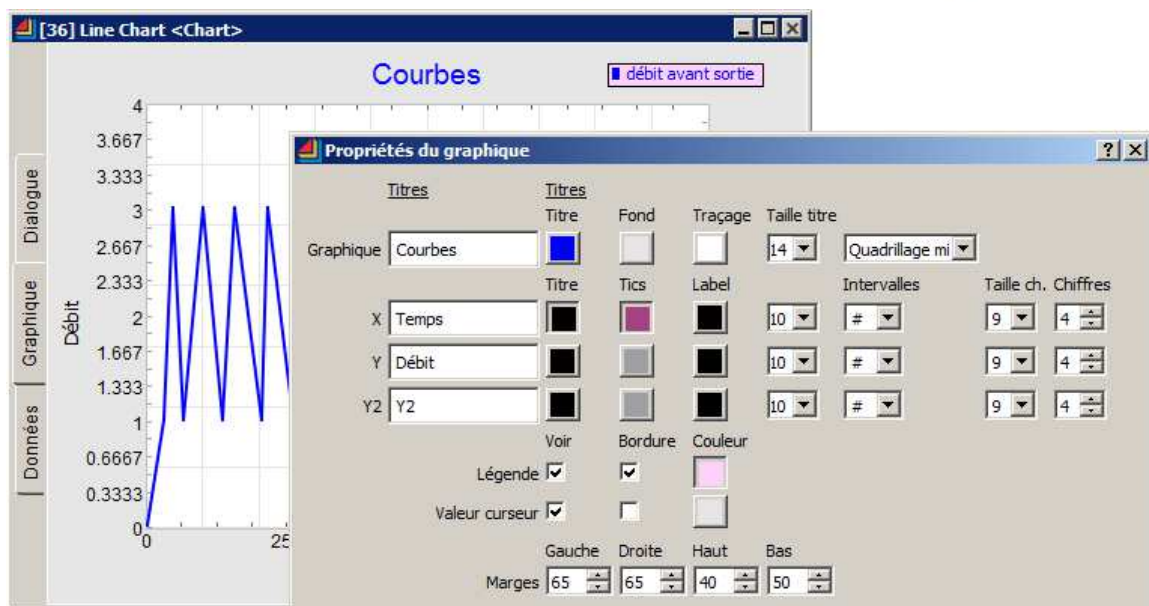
[36] Line Chart <Chart>

Courbes

débit avant sortie

Dialogue
Graphique
Données

Débit

4
3.667
3.333
3
2.667
2.333
2
1.667
1.333
1
0.6667
0.3333
0
0
25

Propriétés du graphique

?

Titres
Titres
Titre
Fond
Traçage
Taille titre
Graphique Courbes
14
Quadrillage mi
Titre
Tics
Label
Intervalles
Taille ch.
Chiffres
X Temps
10
#
9
4
Y Débit
10
#
9
4
Y2 Y2
10
#
9
4
Voir
Bordure
Couleur
Légende
Valeur curseur
Gauche
Droite
Haut
Bas
Marges 65 65 40 50